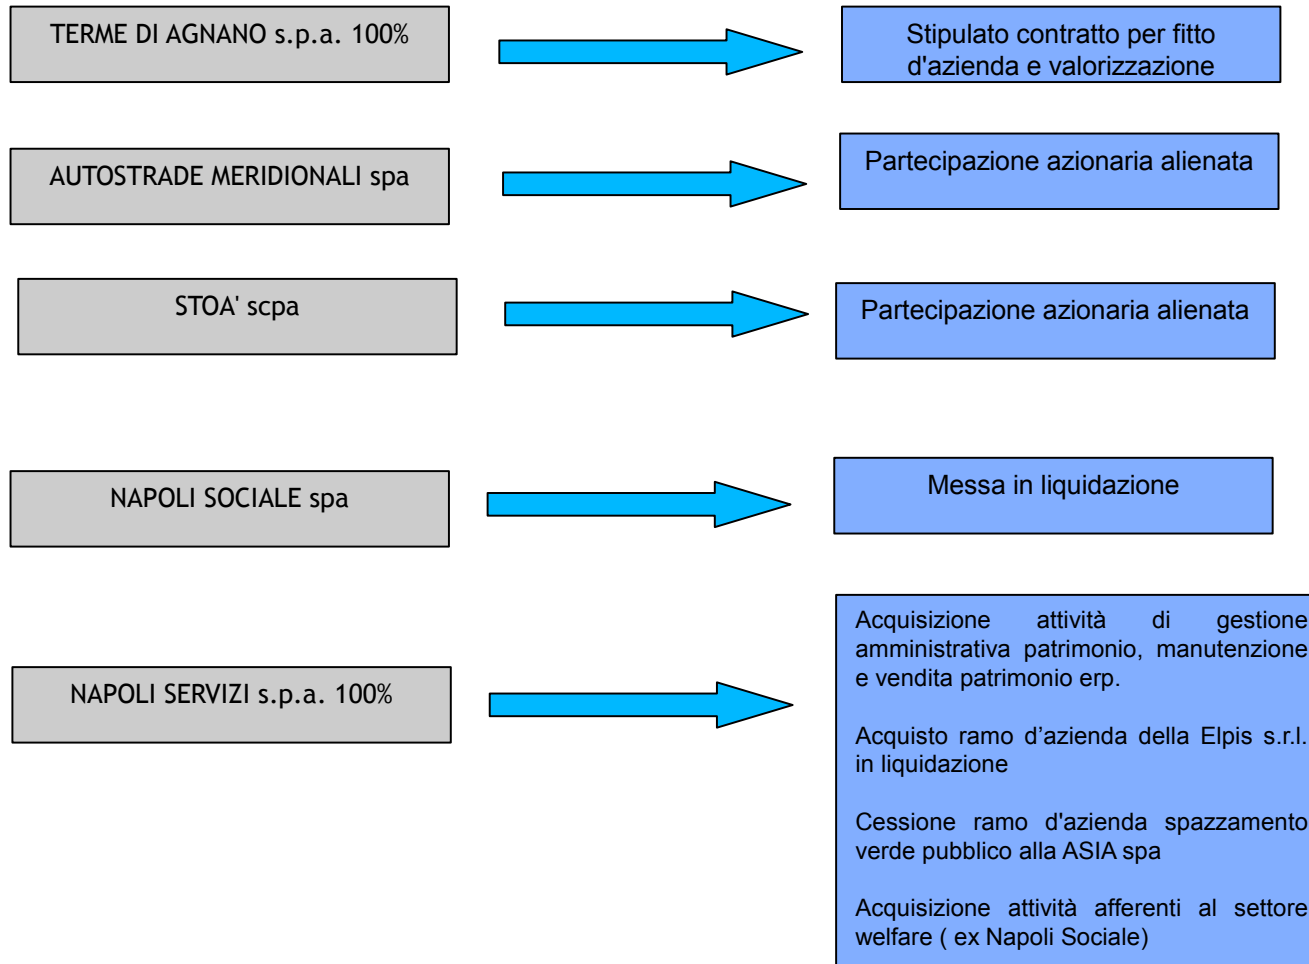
TERME DI AGNANO s.p.a. 100%

Stipulato contratto per fitto d'azienda e valorizzazione

AUTOSTRADE MERIDIONALI spa

Partecipazione azionaria alienata

STOA' scpa

Partecipazione azionaria alienata

NAPOLI SOCIALE spa

Messa in liquidazione

NAPOLI SERVIZI s.p.a. 100%

Acquisizione attività di gestione amministrativa patrimonio, manutenzione e vendita patrimonio erp.

Acquisto ramo d’azienda della Elpis s.r.l. in liquidazione

Cessione ramo d'azienda spazzamento verde pubblico alla ASIA spa

Acquisizione attività afferenti al settore welfare ( ex Napoli Sociale)